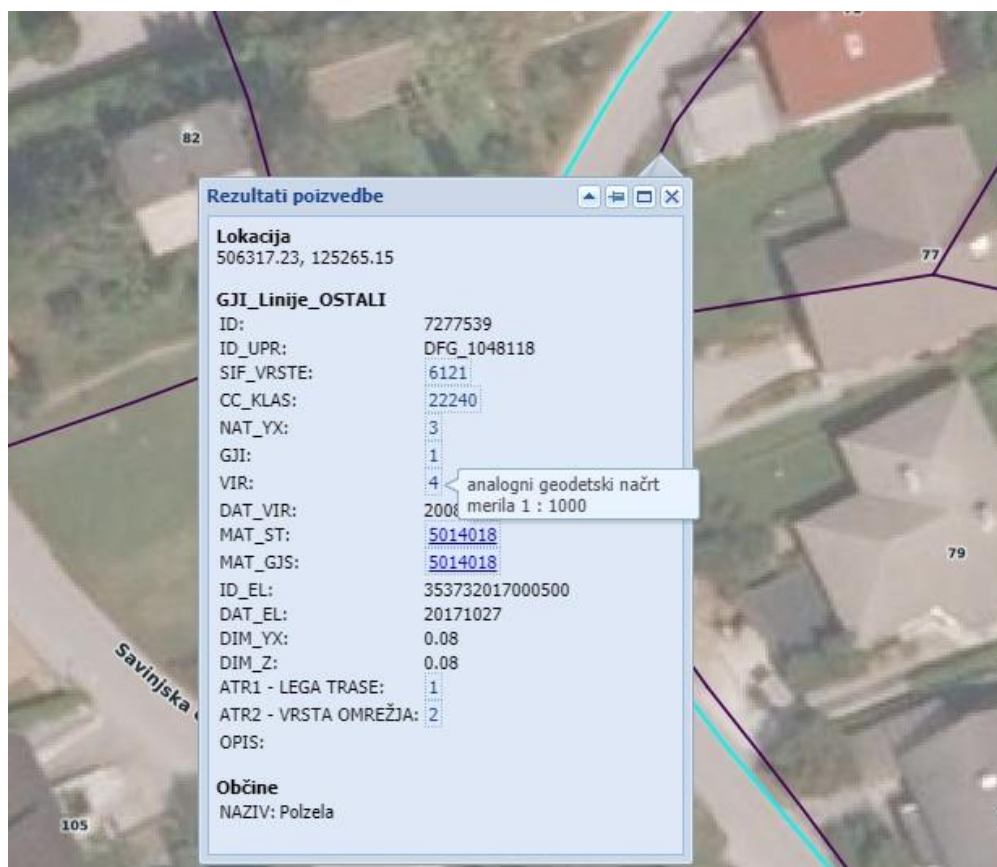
82

77

79

105

Savinjska

Rezultati poizvedbe

Lokacija
506317.23, 125265.15

GJI_Linije_OSTALI

| | |
|---|---|
| ID: | 7277539 |
| ID_UPR: | DFG_1048118 |
| SIF_VRSTE: | 6121 |
| CC_KLAS: | 22240 |
| NAT_YX: | 3 |
| GJI: | 1 |
| VIR: | 4 |
| DAT_VIR: | 2008 |
| MAT_ST: | 5014018 |
| MAT_GJS: | 5014018 |
| ID_EL: | 353732017000500 |
| DAT_EL: | 20171027 |
| DIM_YX: | 0.08 |
| DIM_Z: | 0.08 |
| ATR1 - LEGA TRASE: | 1 |
| ATR2 - VRSTA OMREŽJA: | 2 |
| OPIS: | |

analogni geodetski načrt merila 1 : 1000

Občine
NAZIV: Polzela